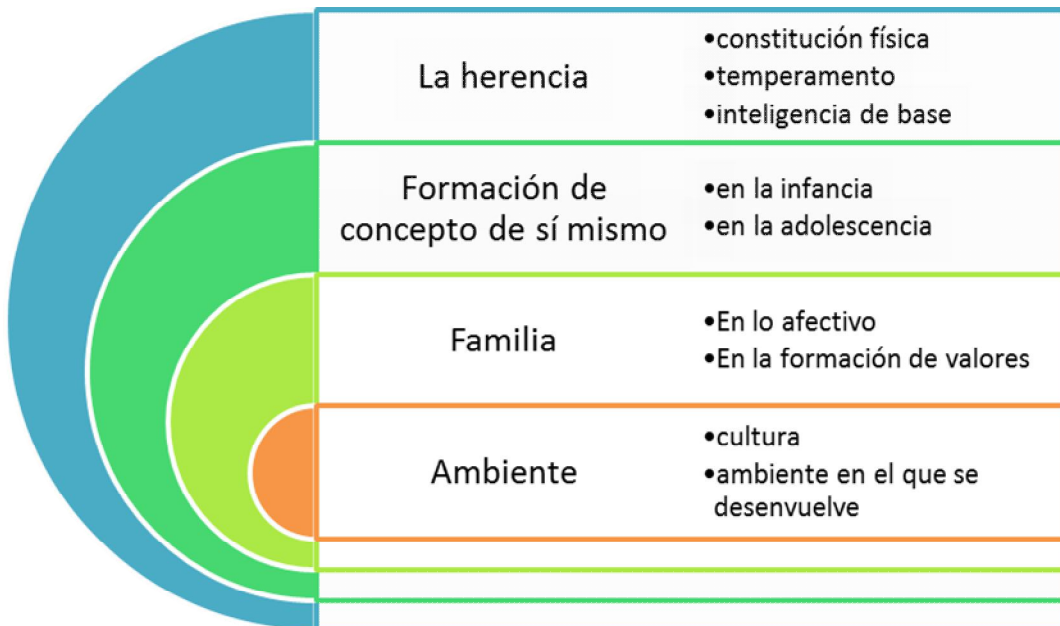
La herencia

•constitución física
•temperamento
•inteligencia de base

Formación de concepto de sí mismo

•en la infancia
•en la adolescencia

Familia

•En lo afectivo
•En la formación de valores

Ambiente

•cultura
•ambiente en el que se desenvuelve